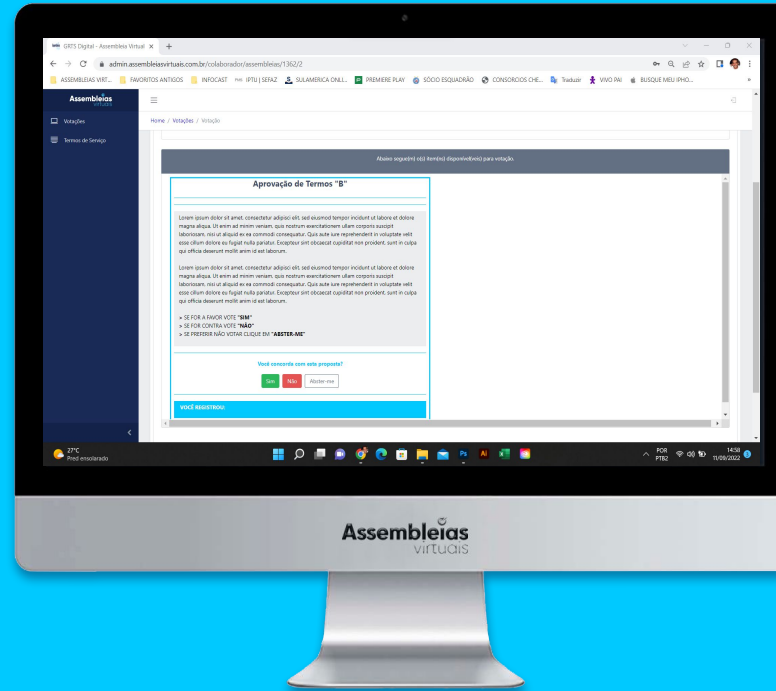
GRTS Digital - Assembleia Virtual ×

admin.assembleiasvirtuais.com.br/colaborador/assembleias/1362/2

ASSEMBLEIAS VIRT... FAVORITOS ANTIGOS INFOCAST IPTU | SEFAZ SULAMERICA ONLI... PREMIERE PLAY SÓCIO ESQUADRÃO CONSORCIOS CHE... Traduzir VIVO PAI BUSQUE MEU IPHO...

Assembleias virtuais

Votações

Termos de Serviço

Home / Votações / Votação

Abaixo segue(m) o(s) item(ns) disponível(eis) para votação

Aprovação de Termos "B"

Lorem ipsum dolor sit amet, consectetur adipisci elit, sed eiusmod tempor incidunt ut labore et dolore magna aliqua. Ut enim ad minim veniam, quis nostrum exercitationem ullam corporis suscipit laboriosam, nisi ut aliquid ex ea commodi consequatur. Quis aute iure reprehenderit in voluptate velit esse cillum dolore eu fugiat nulla pariatur. Excepteur sint obcaecat cupiditat non proident, sunt in culpa qui officia deserunt mollit anim id est laborum.

Lorem ipsum dolor sit amet, consectetur adipisci elit, sed eiusmod tempor incidunt ut labore et dolore magna aliqua. Ut enim ad minim veniam, quis nostrum exercitationem ullam corporis suscipit laboriosam, nisi ut aliquid ex ea commodi consequatur. Quis aute iure reprehenderit in voluptate velit esse cillum dolore eu fugiat nulla pariatur. Excepteur sint obcaecat cupiditat non proident, sunt in culpa qui officia deserunt mollit anim id est laborum.

> SE FOR A FAVOR VOTE "SIM"
> SE FOR CONTRA VOTE "NÃO"
> SE PREFERIR NÃO VOTAR CLIQUE EM "ABSTER-ME"

Você concorda com esta proposta?

Sim Não Abster-me

VOCÊ REGISTROU:

27°C Pred ensolarado

POR PTB2 14:58 11/09/2022

Assembleias virtuais